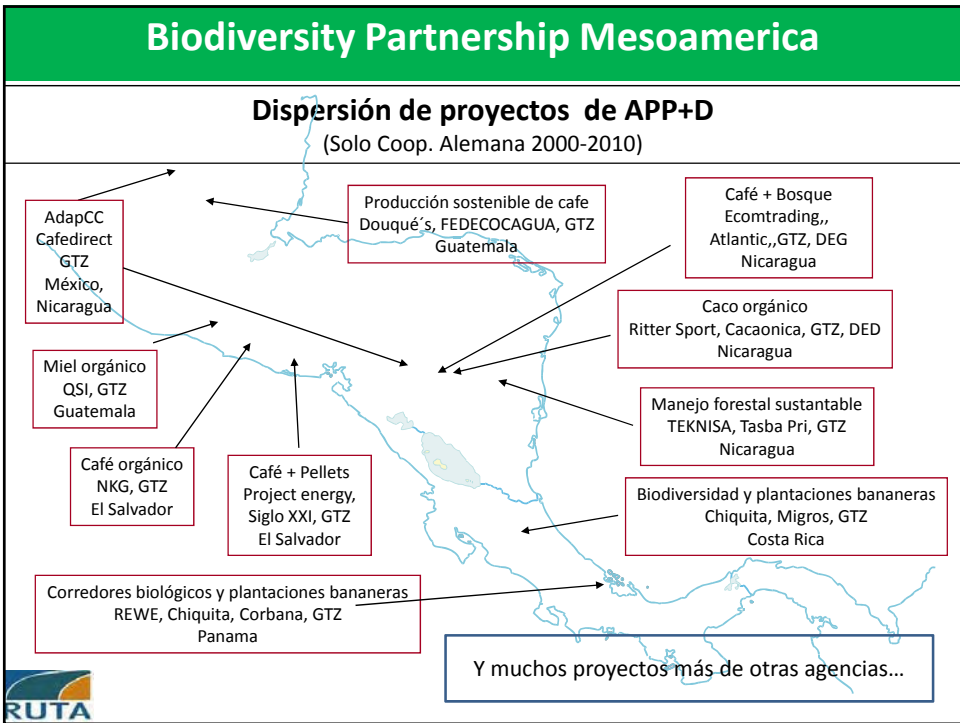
Biodiversity Partnership Mesoamerica

Dispersión de proyectos de APP+D
(Solo Coop. Alemana 2000-2010)

AdapCC
Cafedirect
GTZ
México,
Nicaragua

Producción sostenible de cafe
Douqué´s, FEDECOCAGUA, GTZ
Guatemala

Café + Bosque
Ecomtrading,,
Atlantic,,GTZ, DEG
Nicaragua

Caco orgánico
Ritter Sport, Cacaonica, GTZ, DED
Nicaragua

Miel orgánico
QSI, GTZ
Guatemala

Manejo forestal sustantable
TEKNISA, Tasba Pri, GTZ
Nicaragua

Café orgánico
NKG, GTZ
El Salvador

Café + Pellets
Project energy,
Siglo XXI, GTZ
El Salvador

Biodiversidad y plantaciones bananeras
Chiquita, Migros, GTZ
Costa Rica

Corredores biológicos y plantaciones bananeras
REWE, Chiquita, Corbana, GTZ
Panama

Y muchos proyectos más de otras agencias…

RUTA